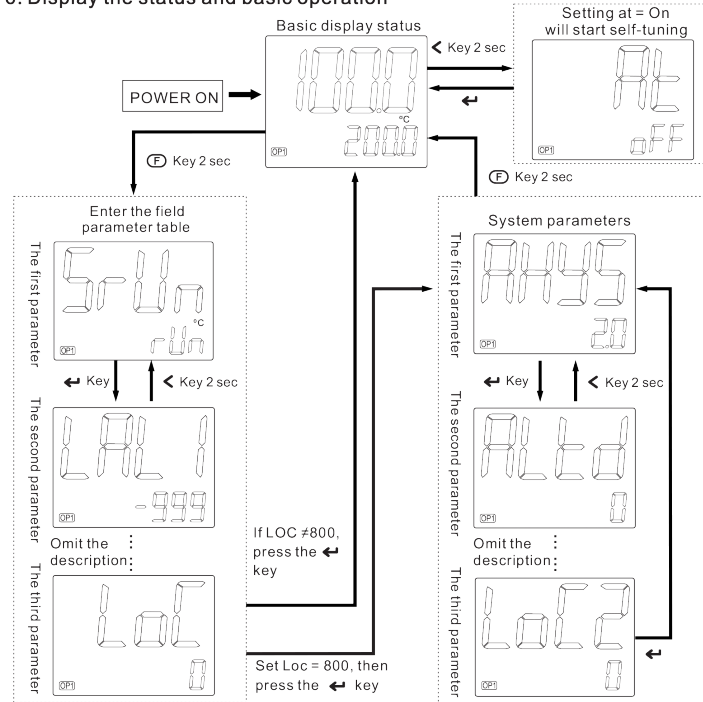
6. Display the status and basic operation

Basic display status

1000
°C
OP1 200.0

Setting at = On will start self-tuning

At
OP1 oFF

< Key 2 sec

↵

POWER ON

F Key 2 sec

F Key 2 sec

Enter the field parameter table

The first parameter

SrUn
°C
OP1 rUn

↵ Key

< Key 2 sec

The second parameter

LAL1
OP1 -999

Omit the description

The third parameter

LoC
OP1 0

If LOC ≠800, press the ↵ key

Set Loc = 800, then press the ↵ key

System parameters

The first parameter

AHYS
OP1 2.0

↵ Key

< Key 2 sec

The second parameter

ALtd
OP1 0

Omit the description

The third parameter

LoC2
OP1 0

↵